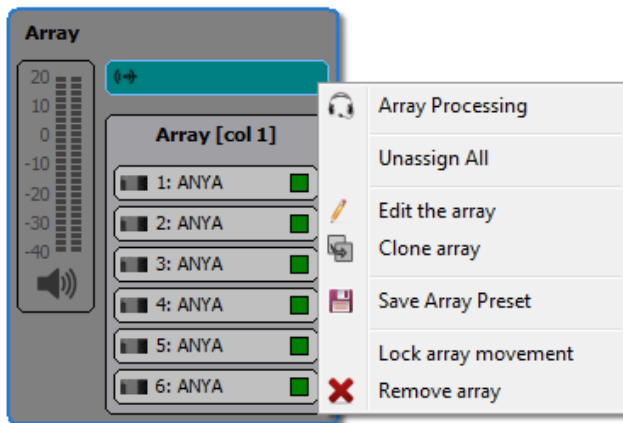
Array

20
10
0
-10
-20
-30
-40

Array [col 1]

1: ANYA
2: ANYA
3: ANYA
4: ANYA
5: ANYA
6: ANYA

Array Processing

Unassign All

Edit the array
Clone array

Save Array Preset

Lock array movement
Remove array